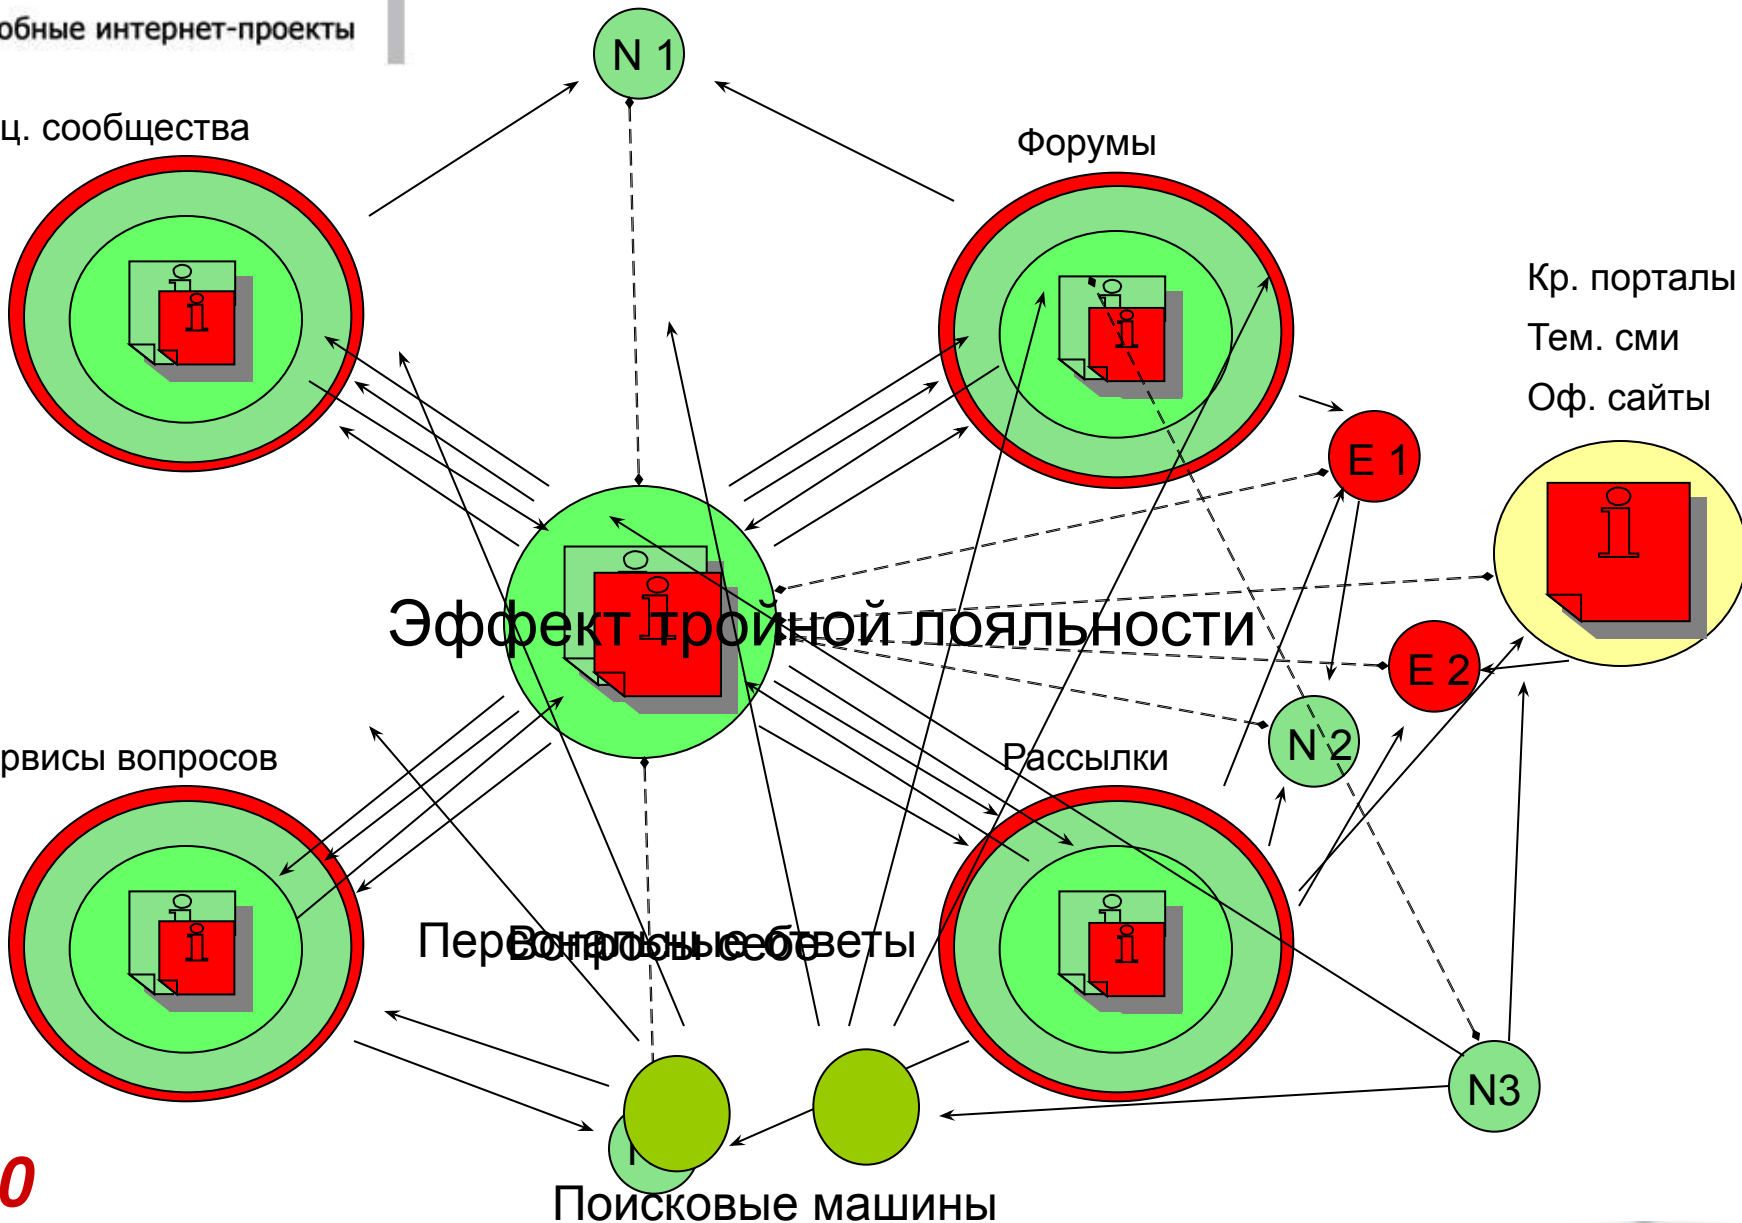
обные интернет-проекты

N 1

ц. сообщества

Форумы

Кр. порталы

Тем. сми

Оф. сайты

E 1

Эффект тройной лояльности

E 2

N 2

рвисы вопросов

Рассылки

Персональные ответы

Вопросы себе

N3

0

Поисковые машины